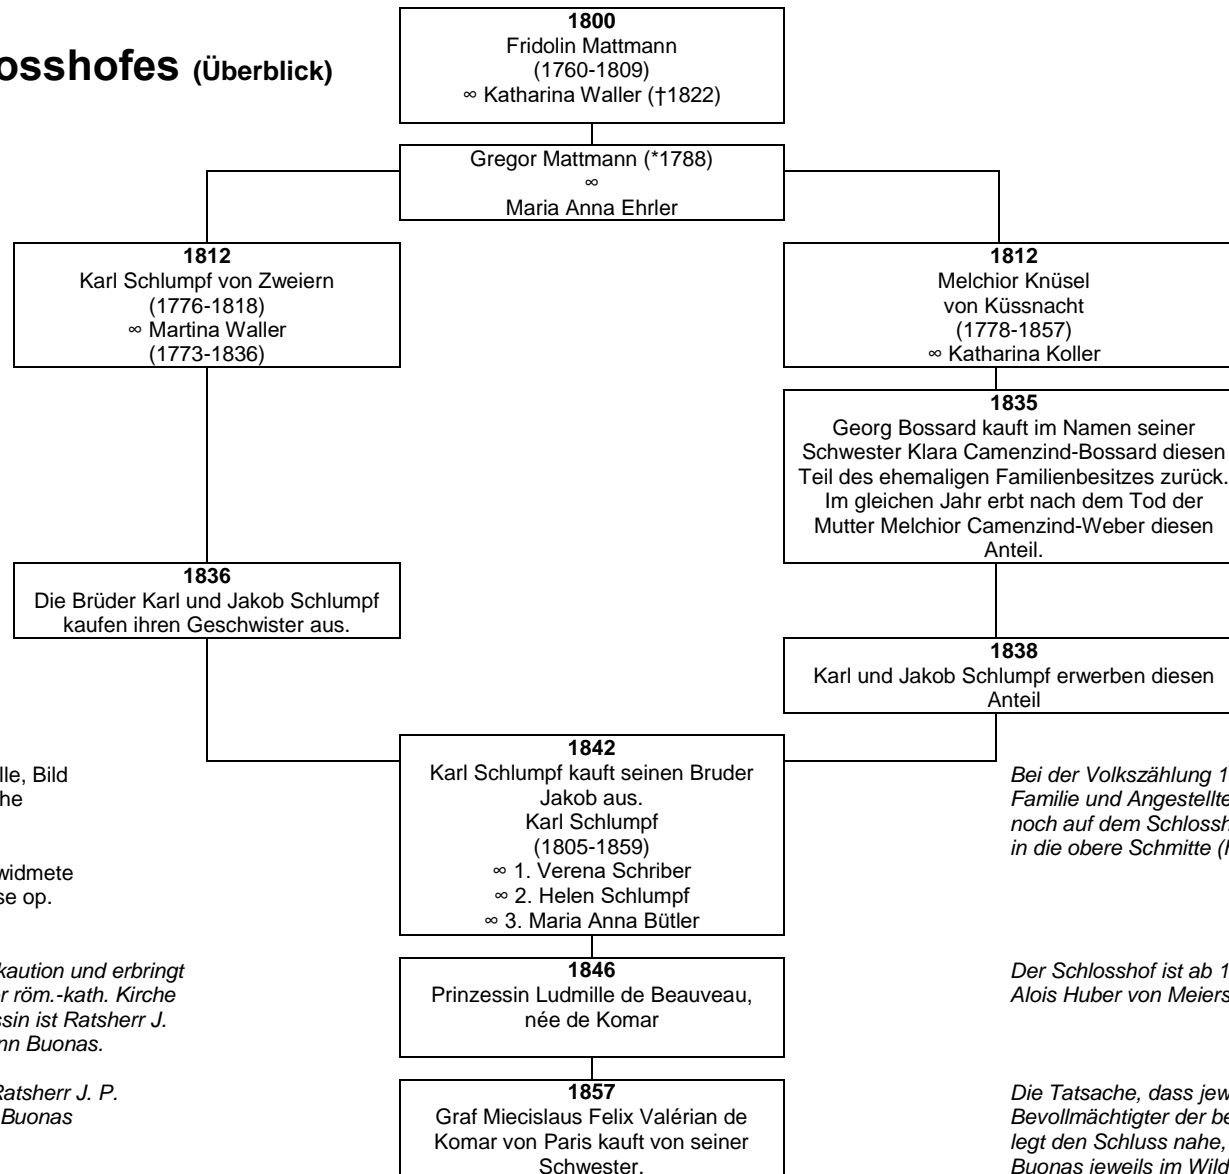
osshofes (Überblick)

**1800**
Fridolin Mattmann
(1760-1809)
∞ Katharina Waller (†1822)

Gregor Mattmann (*1788)
∞
Maria Anna Ehrler

**1812**
Karl Schlumpf von Zweiern
(1776-1818)
∞ Martina Waller
(1773-1836)

**1812**
Melchior Knüsel
von Küssnacht
(1778-1857)
∞ Katharina Koller

**1835**
Georg Bossard kauft im Namen seiner Schwester Klara Camenzind-Bossard diesen Teil des ehemaligen Familienbesitzes zurück. Im gleichen Jahr erbt nach dem Tod der Mutter Melchior Camenzind-Weber diesen Anteil.

**1836**
Die Brüder Karl und Jakob Schlumpf kaufen ihren Geschwister aus.

**1838**
Karl und Jakob Schlumpf erwerben diesen Anteil

lle, Bild
he

widmete
se op.

**1842**
Karl Schlumpf kauft seinen Bruder Jakob aus.
Karl Schlumpf
(1805-1859)
∞ 1. Verena Schriber
∞ 2. Helen Schlumpf
∞ 3. Maria Anna Bütler

*Bei der Volkszählung 1*
*Familie und Angestellte*
*noch auf dem Schlossh*
*in die obere Schmitte (*

*kaution und erbringt*
*r röm.-kath. Kirche*
*ssin ist Ratsherr J.*
*nn Buonas.*

**1846**
Prinzessin Ludmille de Beauveau, née de Komar

*Der Schlosshof ist ab 1*
*Alois Huber von Meiers*

*Ratsherr J. P.*
*Buonas*

**1857**
Graf Miecislaus Felix Valérian de Komar von Paris kauft von seiner Schwester.

*Die Tatsache, dass jew*
*Bevollmächtigter der be*
*legt den Schluss nahe,*
*Buonas jeweils im Wild*